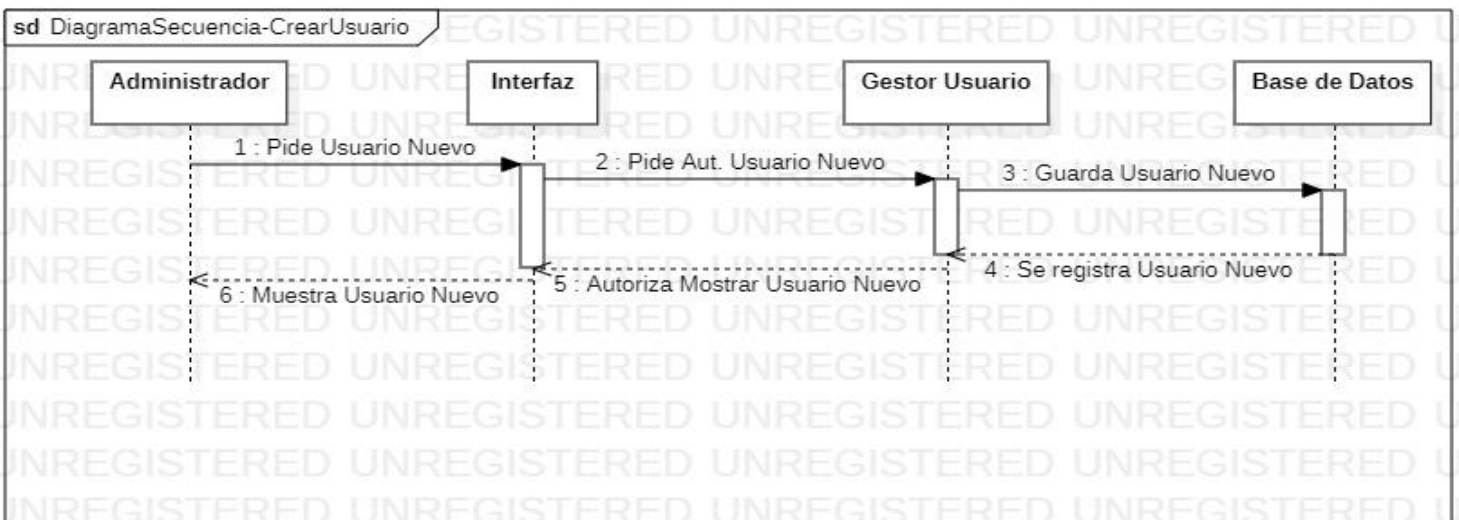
sd DiagramaSecuencia-CrearUsuario

Administrador

Interfaz

Gestor Usuario

Base de Datos

1 : Pide Usuario Nuevo

2 : Pide Aut. Usuario Nuevo

3 : Guarda Usuario Nuevo

4 : Se registra Usuario Nuevo

5 : Autoriza Mostrar Usuario Nuevo

6 : Muestra Usuario Nuevo

UNREGISTERED UNREGISTERED UNREGISTERED UNREGISTERED